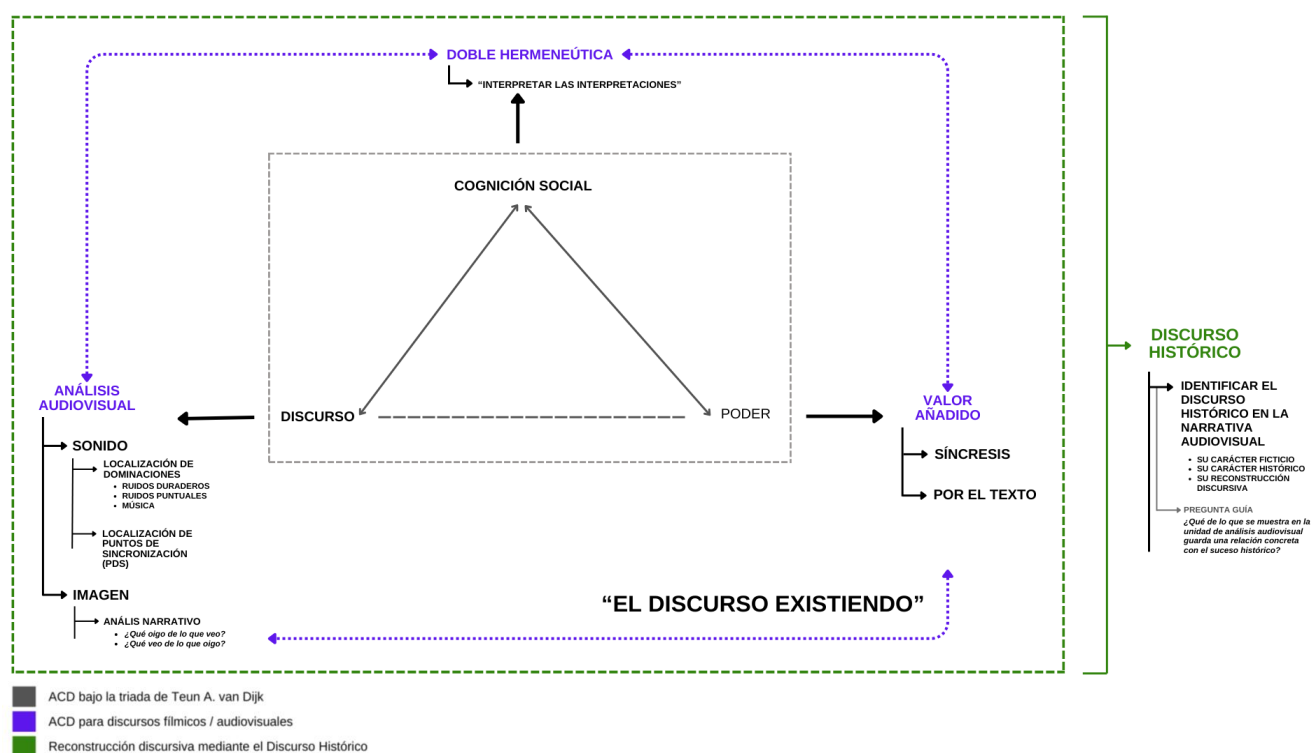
DOBLE HERMENEÚTICA
"INTERPRETAR LAS INTERPRETACIONES"

COGNICIÓN SOCIAL

DISCURSO

PODER

ANÁLISIS AUDIOVISUAL

SONIDO
LOCALIZACIÓN DE DOMINACIONES
• RUIDOS DURADEROS
• RUIDOS PUNTUALES
• MÚSICA
LOCALIZACIÓN DE PUNTOS DE SINCRONIZACIÓN (PDS)

IMAGEN
ANÁLIS NARRATIVO
• ¿Qué oigo de lo que veo?
• ¿Qué veo de lo que oigo?

VALOR AÑADIDO
SÍNCRESIS
POR EL TEXTO

"EL DISCURSO EXISTIENDO"

DISCURSO HISTÓRICO
IDENTIFICAR EL DISCURSO HISTÓRICO EN LA NARRATIVA AUDIOVISUAL
• SU CARÁCTER FICTICIO
• SU CARÁCTER HISTÓRICO
• SU RECONSTRUCCIÓN DISCURSIVA
PREGUNTA GUÍA
¿Qué de lo que se muestra en la unidad de análisis audiovisual guarda una relación concreta con el suceso histórico?

ACD bajo la triada de Teun A. van Dijk
ACD para discursos fílmicos / audiovisuales
Reconstrucción discursiva mediante el Discurso Histórico